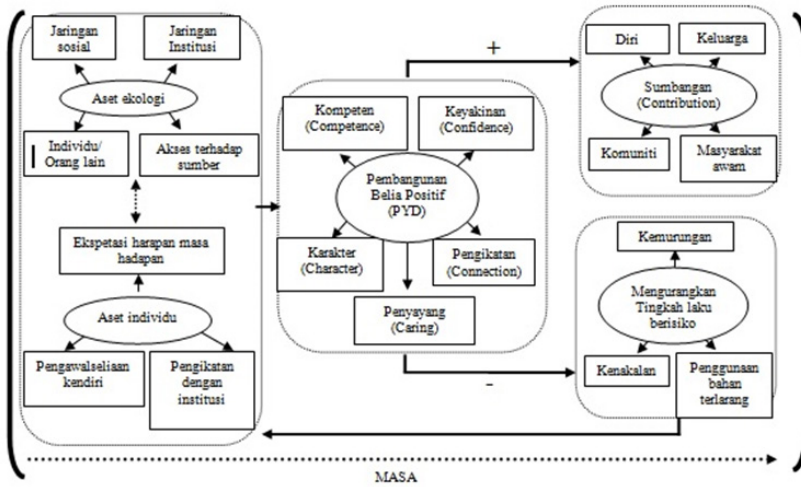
Jaringan sosial

Jaringan Institusi

Aset ekologi

Individu/ Orang lain

Akses terhadap sumber

Ekspetasi harapan masa hadapan

Aset individu

Pengawalseliaan kendiri

Pengikatan dengan institusi

Kompeten (Competence)

Keyakinan (Confidence)

Pembangunan Belia Positif (PYD)

Karakter (Character)

Pengikatan (Connection)

Penyayang (Caring)

+

Diri

Keluarga

Sumbangan (Contribution)

Komuniti

Masyarakat awam

Kemurungan

Mengurangkan Tingkah laku berisiko

Kenakalan

Penggunaan bahan terlarang

-

MASA